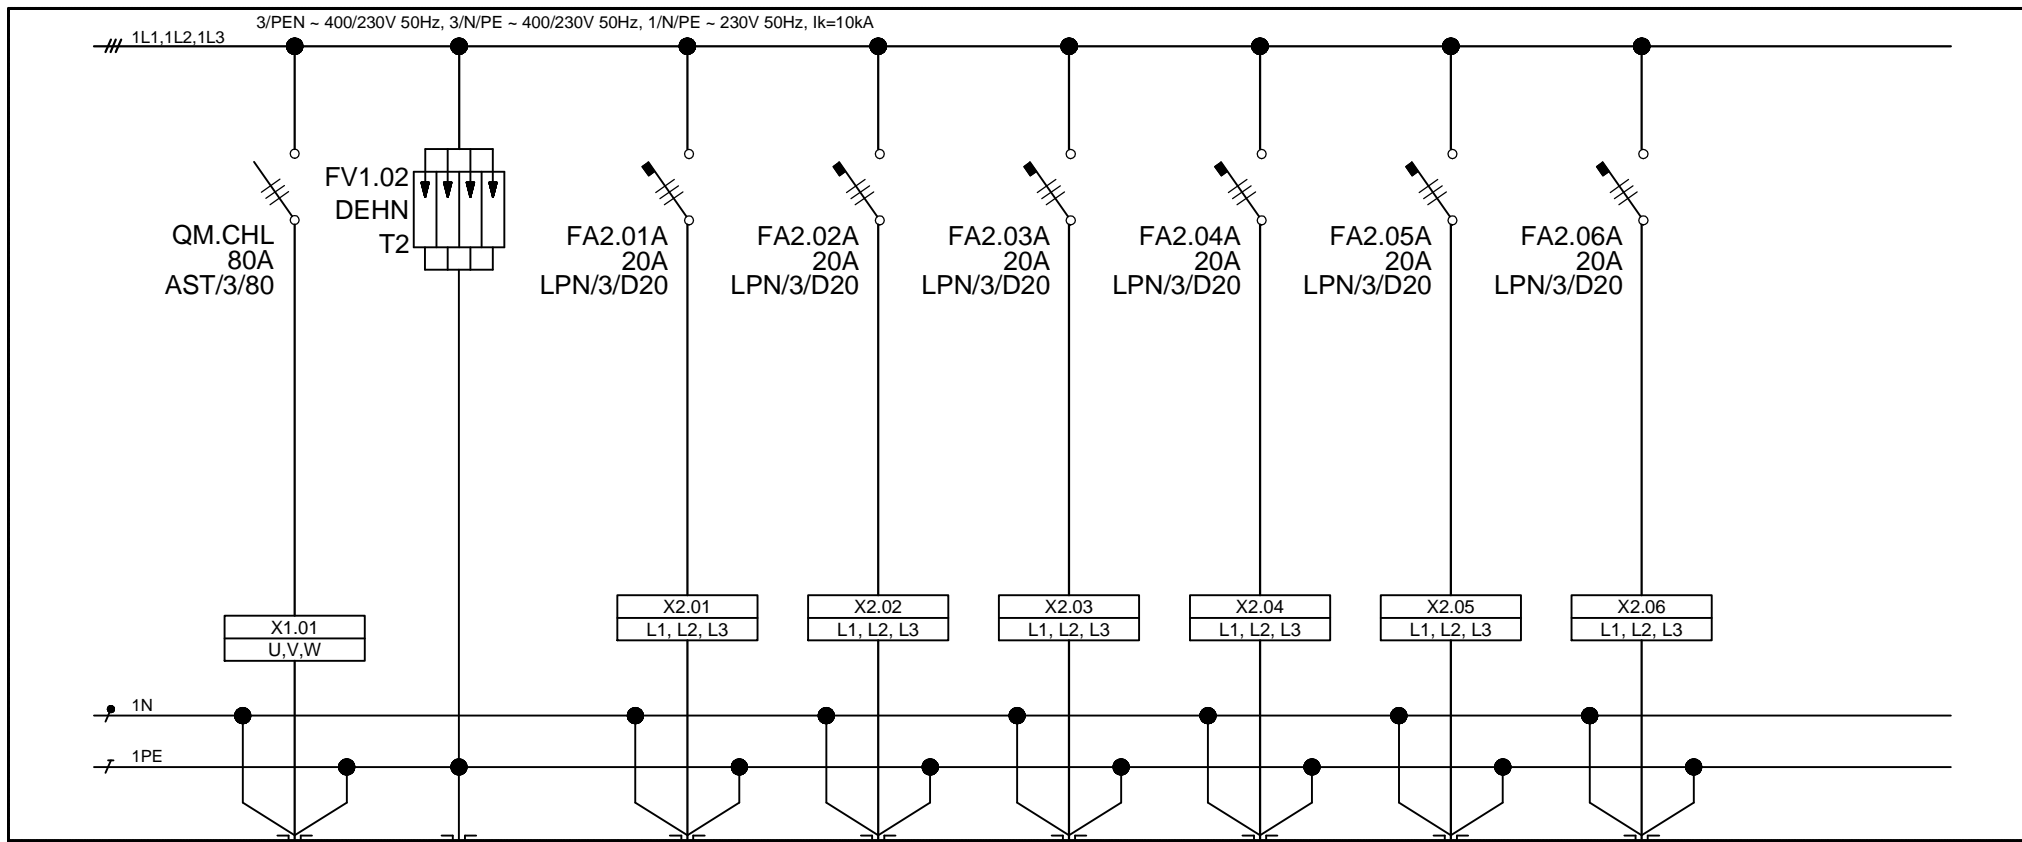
3/PEN ~ 400/230V 50Hz, 3/N/PE ~ 400/230V 50Hz, 1/N/PE ~ 230V 50Hz, Ik=10kA

1L1,1L2,1L3

QM.CHL
80A
AST/3/80

FV1.02
DEHN
T2

FA2.01A
20A
LPN/3/D20

FA2.02A
20A
LPN/3/D20

FA2.03A
20A
LPN/3/D20

FA2.04A
20A
LPN/3/D20

FA2.05A
20A
LPN/3/D20

FA2.06A
20A
LPN/3/D20

X1.01
U,V,W

X2.01
L1, L2, L3

X2.02
L1, L2, L3

X2.03
L1, L2, L3

X2.04
L1, L2, L3

X2.05
L1, L2, L3

X2.06
L1, L2, L3

1N

1PE